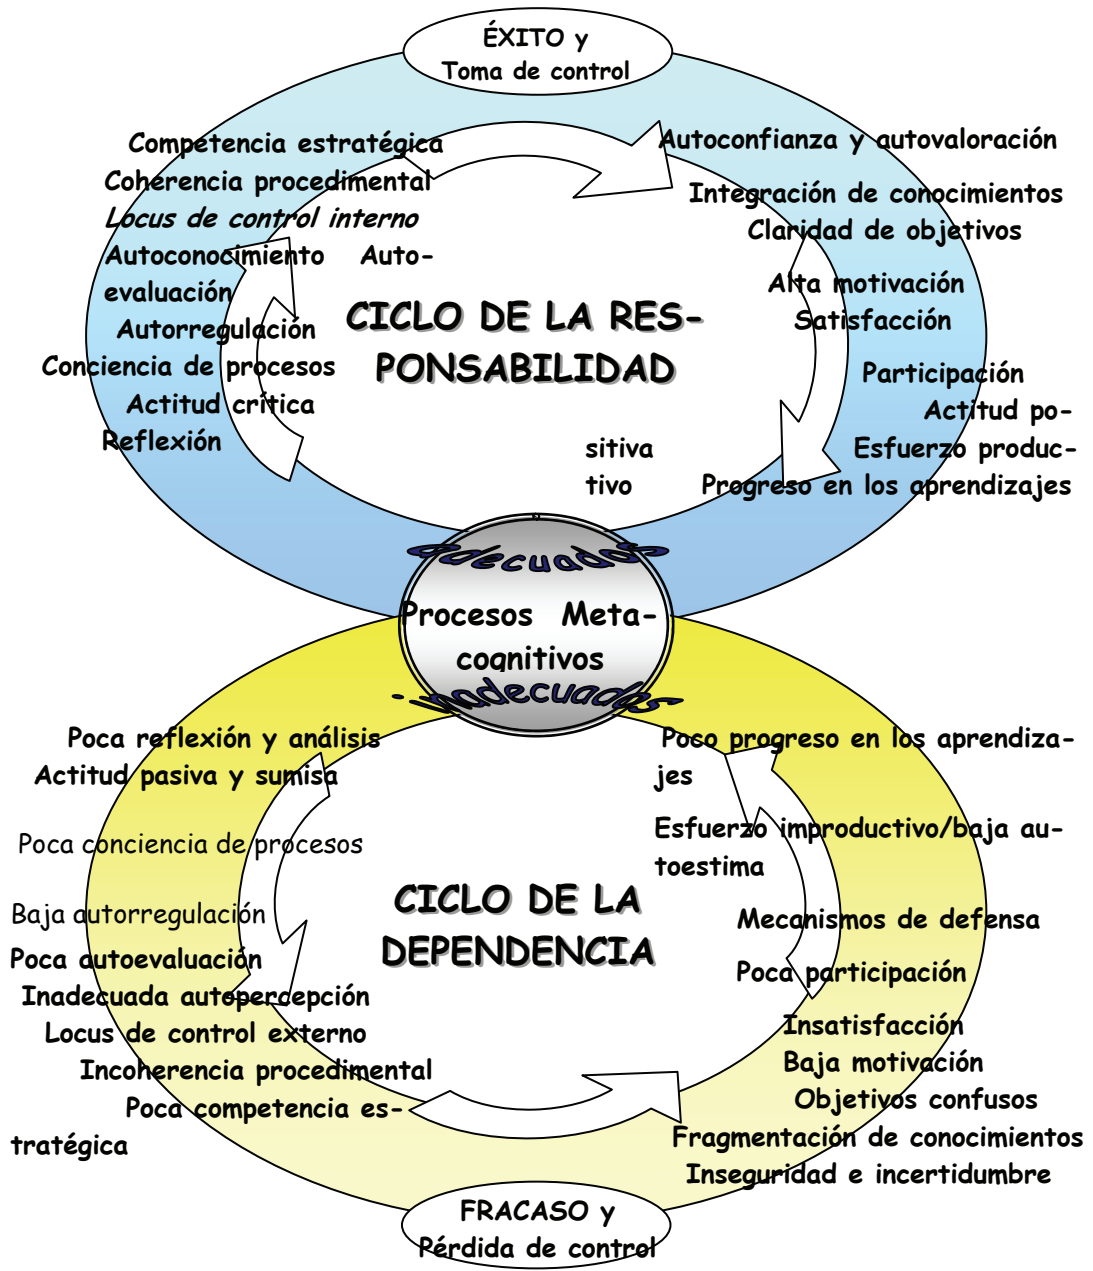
ÉXITO y
Toma de control

Competencia estratégica
Coherencia procedimental
Locus de control interno
Autoconocimiento Auto-evaluación
Autorregulación
Conciencia de procesos
Actitud crítica
Reflexión

CICLO DE LA RESPONSABILIDAD

Autoconfianza y autovaloración
Integración de conocimientos
Claridad de objetivos
Alta motivación
Satisfacción
Participación
Actitud po-
sitiva
Esfuerzo produc-
tivo
Progreso en los aprendizajes

adecuados
Procesos Meta-cognitivos
inadecuados

Poca reflexión y análisis
Actitud pasiva y sumisa
Poca conciencia de procesos
Baja autorregulación
Poca autoevaluación
Inadecuada autopercepción
Locus de control externo
Incoherencia procedimental
Poca competencia estratégica

CICLO DE LA DEPENDENCIA

Poco progreso en los aprendizajes
Esfuerzo improductivo/baja autoestima
Mecanismos de defensa
Poca participación
Insatisfacción
Baja motivación
Objetivos confusos
Fragmentación de conocimientos
Inseguridad e incertidumbre

FRACASO y
Pérdida de control